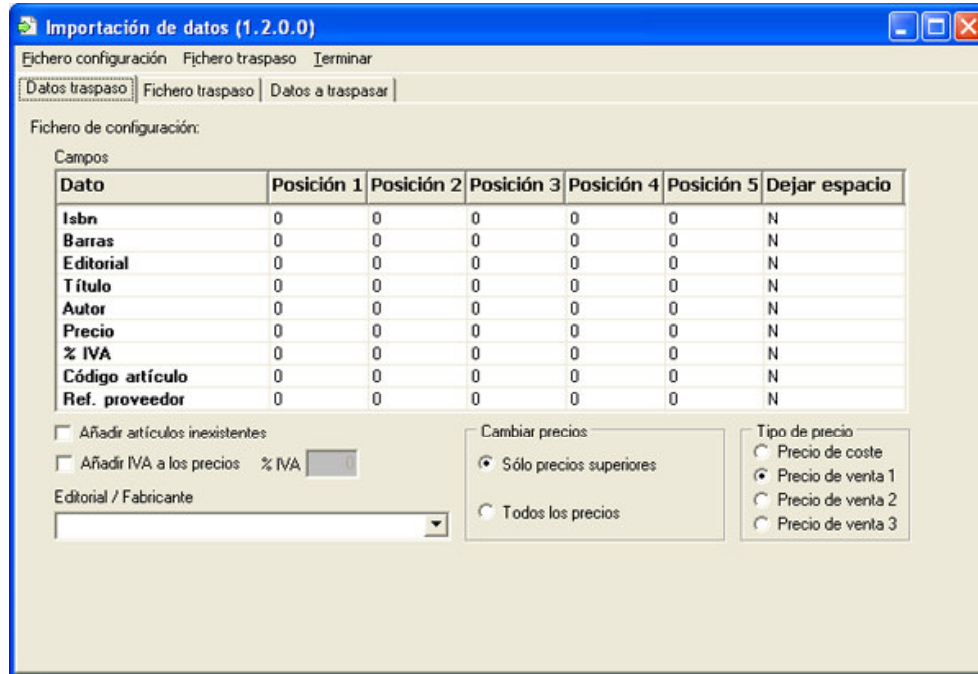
Importación de datos (1.2.0.0)

Fichero configuración   Fichero traspaso   Terminar

Datos traspaso | Fichero traspaso | Datos a traspasar

Fichero de configuración:

Campos

| Dato | Posición 1 | Posición 2 | Posición 3 | Posición 4 | Posición 5 | Dejar espacio |
|---|---|---|---|---|---|---|
| Isbn | 0 | 0 | 0 | 0 | 0 | N |
| Barras | 0 | 0 | 0 | 0 | 0 | N |
| Editorial | 0 | 0 | 0 | 0 | 0 | N |
| Título | 0 | 0 | 0 | 0 | 0 | N |
| Autor | 0 | 0 | 0 | 0 | 0 | N |
| Precio | 0 | 0 | 0 | 0 | 0 | N |
| % IVA | 0 | 0 | 0 | 0 | 0 | N |
| Código artículo | 0 | 0 | 0 | 0 | 0 | N |
| Ref. proveedor | 0 | 0 | 0 | 0 | 0 | N |

Añadir artículos inexistentes

Añadir IVA a los precios   % IVA 0

Editorial / Fabricante

Cambiar precios
Sólo precios superiores
Todos los precios

Tipo de precio
Precio de coste
Precio de venta 1
Precio de venta 2
Precio de venta 3